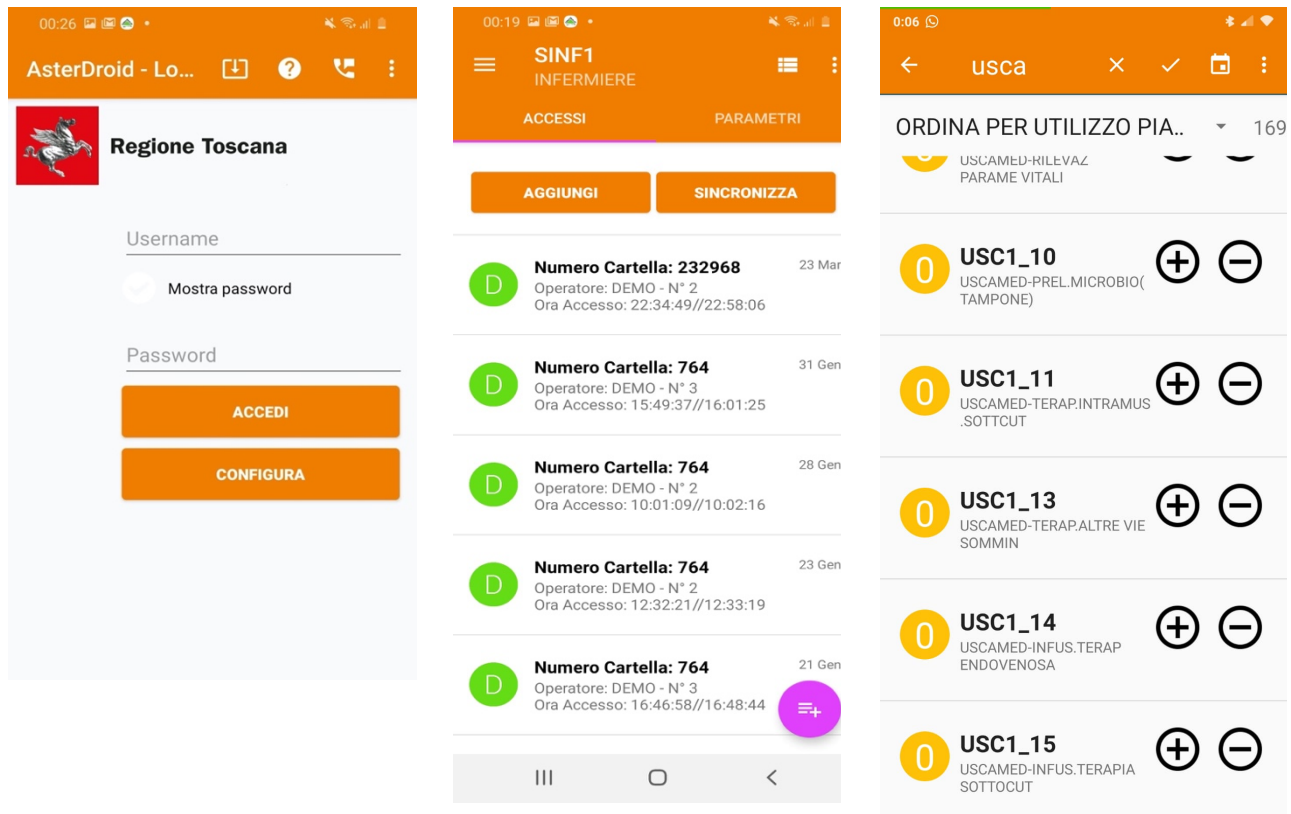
00:26

AsterDroid - Lo...

Regione Toscana

Username

Mostra password

Password

ACCEDI

CONFIGURA

00:19

SINF1
INFERMIERE

ACCESSI

PARAMETRI

AGGIUNGI

SINCRONIZZA

D
Numero Cartella: 232968
Operatore: DEMO - N° 2
Ora Accesso: 22:34:49//22:58:06
23 Mar

D
Numero Cartella: 764
Operatore: DEMO - N° 3
Ora Accesso: 15:49:37//16:01:25
31 Gen

D
Numero Cartella: 764
Operatore: DEMO - N° 2
Ora Accesso: 10:01:09//10:02:16
28 Gen

D
Numero Cartella: 764
Operatore: DEMO - N° 2
Ora Accesso: 12:32:21//12:33:19
23 Gen

D
Numero Cartella: 764
Operatore: DEMO - N° 3
Ora Accesso: 16:46:58//16:48:44
21 Gen

0:06

usca

ORDINA PER UTILIZZO PIA..
169

USCAMED-RILEVAZ PARAME VITALI

0
USC1_10
USCAMED-PREL.MICROBIO( TAMPONE)

0
USC1_11
USCAMED-TERAP.INTRAMUS .SOTTCUT

0
USC1_13
USCAMED-TERAP.ALTRE VIE SOMMIN

0
USC1_14
USCAMED-INFUS.TERAP ENDOVENOSA

0
USC1_15
USCAMED-INFUS.TERAPIA SOTTOCUT